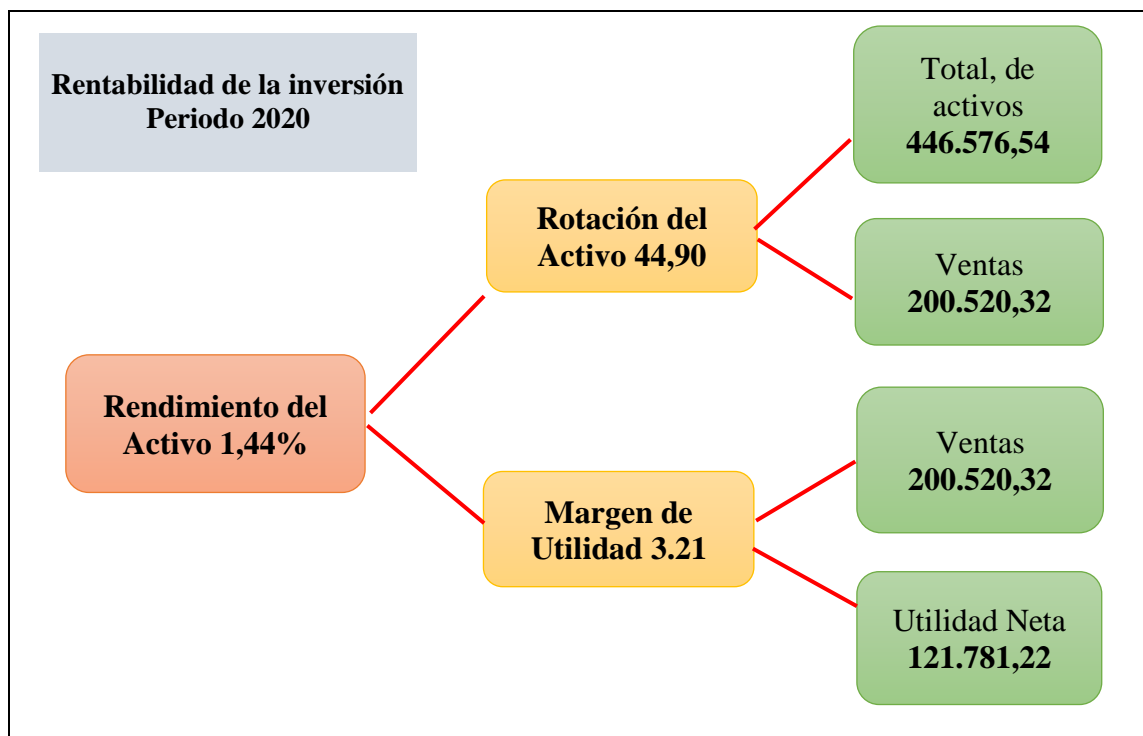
Rentabilidad de la inversión
Periodo 2020

Rendimiento del Activo 1,44%

Rotación del Activo 44,90

Total, de activos
446.576,54

Ventas
200.520,32

Margen de Utilidad 3.21

Ventas
200.520,32

Utilidad Neta
121.781,22